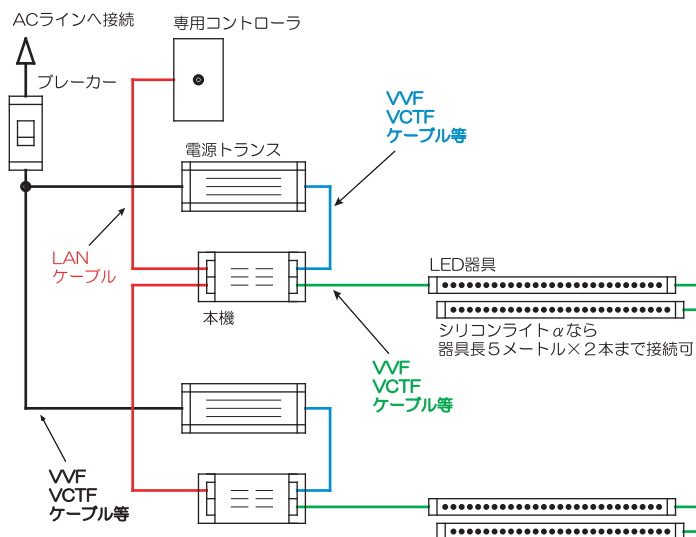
ACラインへ接続

ブレーカー

専用コントローラ

電源トランス

VVF
VCTF
ケーブル等

LAN
ケーブル

本機

LED器具

シリコンライトαなら
器具長5メートル×2本まで接続可

VVF
VCTF
ケーブル等

VVF
VCTF
ケーブル等